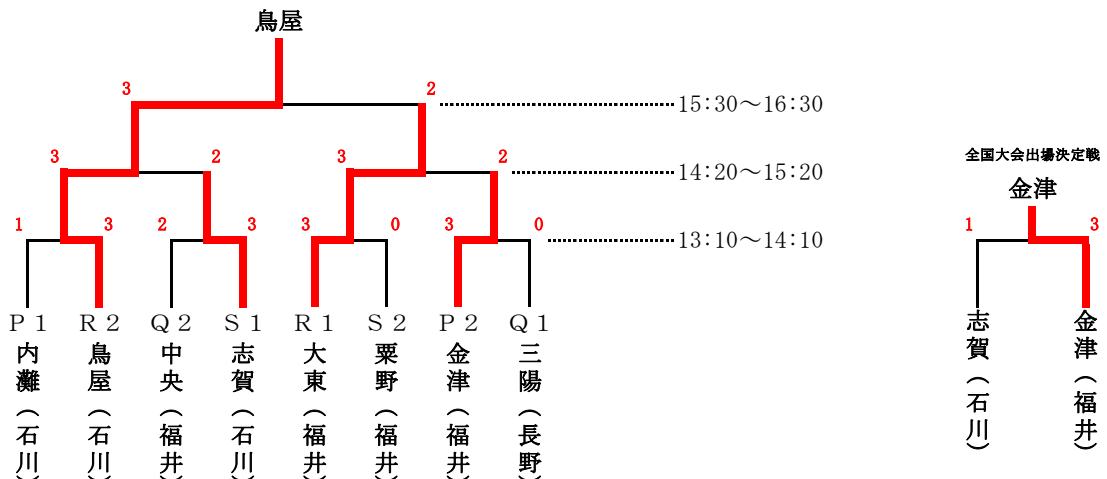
鳥屋

3
2
15:30〜16:30

3
2
3
2
14:20〜15:20

1
3
2
3
3
0
3
0
13:10〜14:10

Ｐ１
内灘（石川）

Ｒ２
鳥屋（石川）

Ｑ２
中央（福井）

Ｓ１
志賀（石川）

Ｒ１
大東（福井）

Ｓ２
粟野（福井）

Ｐ２
金津（福井）

Ｑ１
三陽（長野）

全国大会出場決定戦
金津
1
3
志賀（石川）
金津（福井）